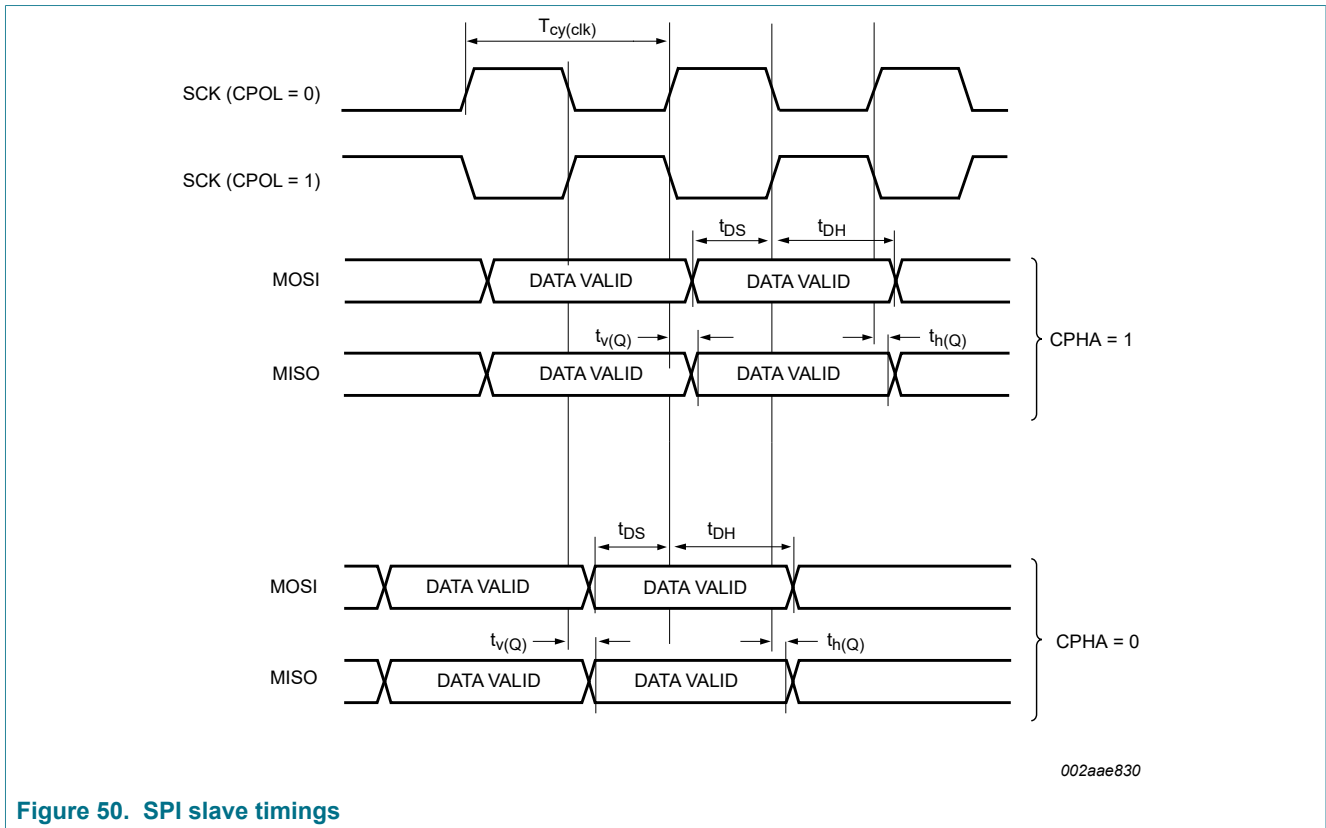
$T_{cy(clk)}$

SCK (CPOL = 0)

SCK (CPOL = 1)

$t_{DS}$ $t_{DH}$

MOSI DATA VALID DATA VALID

$t_{v(Q)}$ $t_{h(Q)}$

MISO DATA VALID DATA VALID

CPHA = 1

$t_{DS}$ $t_{DH}$

MOSI DATA VALID DATA VALID

$t_{v(Q)}$ $t_{h(Q)}$

MISO DATA VALID DATA VALID

CPHA = 0

002aae830

Figure 50. SPI slave timings